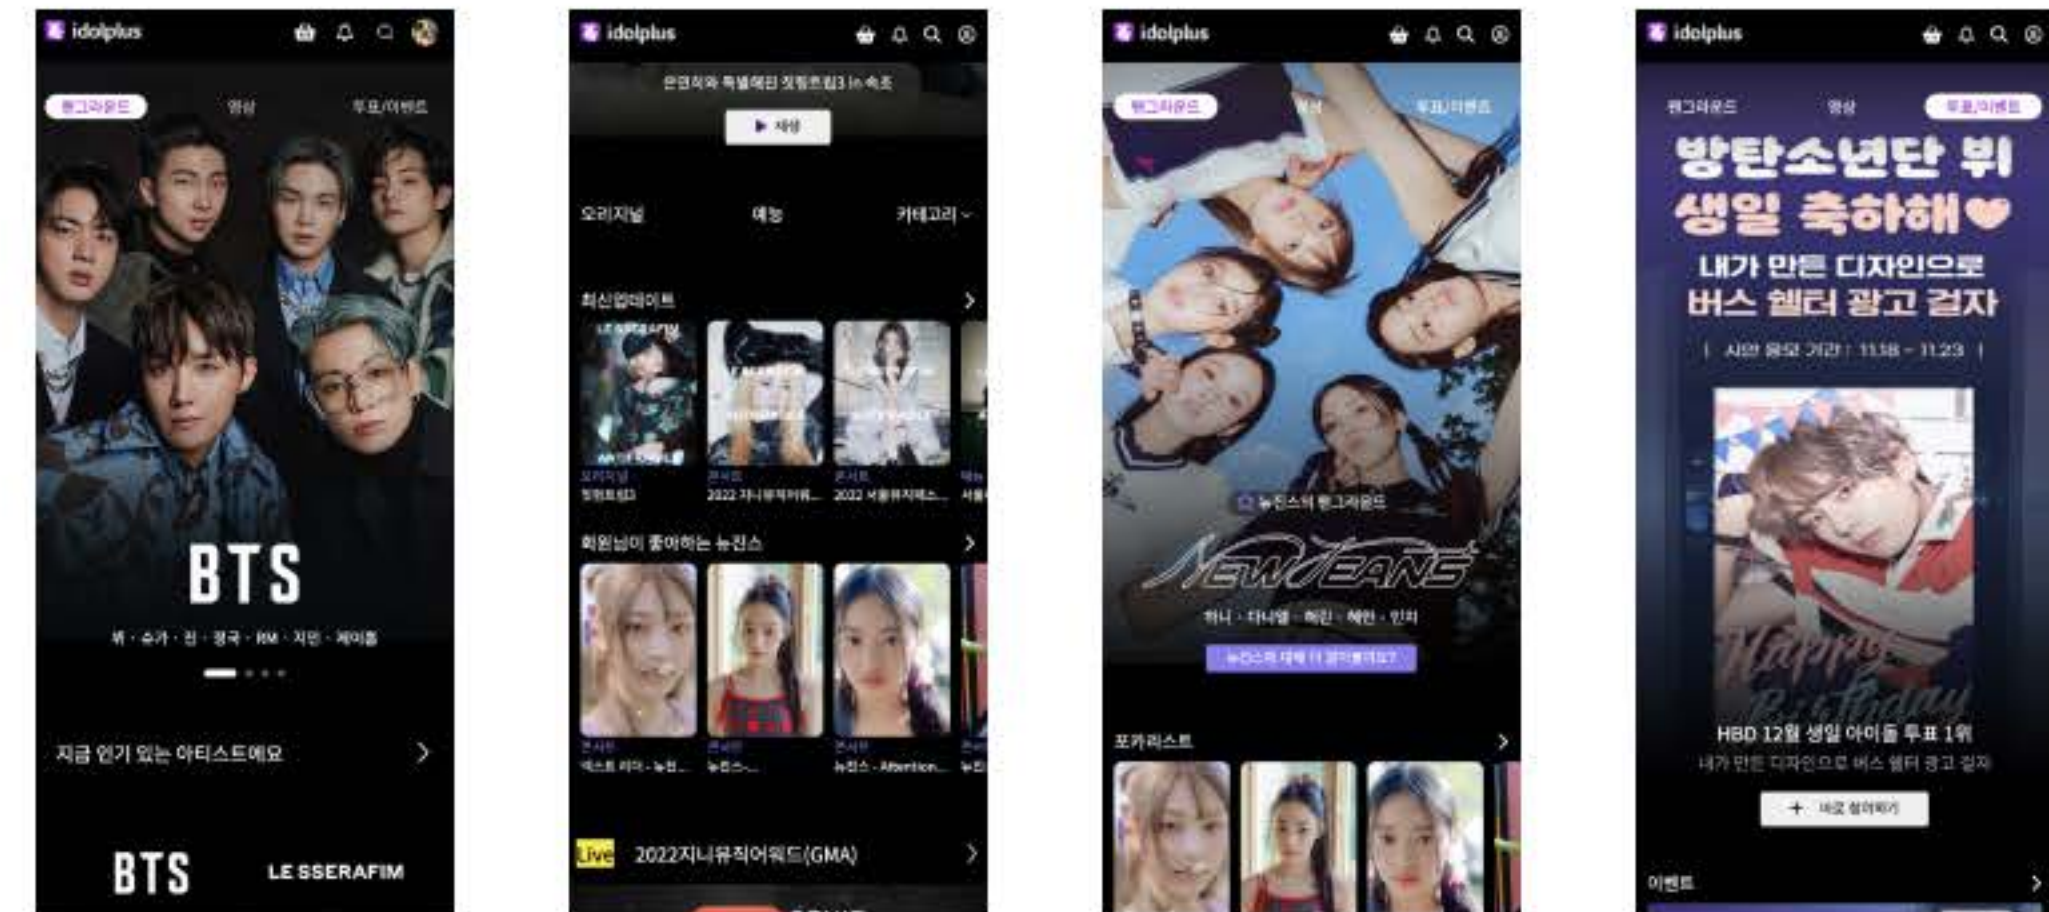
idolplus

팬그라운드 영상 투표/이벤트

BTS

뷔 · 슈가 · 진 · 정국 · RM · 지민 · 제이홉

지금 인기 있는 아티스트예요

BTS LE SSERAFIM

idolplus

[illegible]

▶ 재생

오리지널 예능 카테고리

최신업데이트

오리지널 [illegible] 콘서트 2022 지니뮤직어워... 콘서트 2022 서울뮤직어... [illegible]

회원님이 좋아하는 뉴진스

콘서트 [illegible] 콘서트 뉴진스-... 콘서트 뉴진스 - Attention...

Live 2022지니뮤직어워드(GMA)

idolplus

팬그라운드 영상 투표/이벤트

뉴진스의 팬그라운드

NEWJEANS

하니 · 다니엘 · 혜인 · 해린 · 민지

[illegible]

포카리스트

idolplus

팬그라운드 영상 투표/이벤트

방탄소년단 뷔 생일 축하해

내가 만든 디자인으로 버스 쉘터 광고 걸자

시안 응모 기간 : 11.18 - 11.23

Happy Birthday

HBD 12월 생일 아이돌 투표 1위

내가 만든 디자인으로 버스 쉘터 광고 걸자

+ 바로 참여하기

이벤트